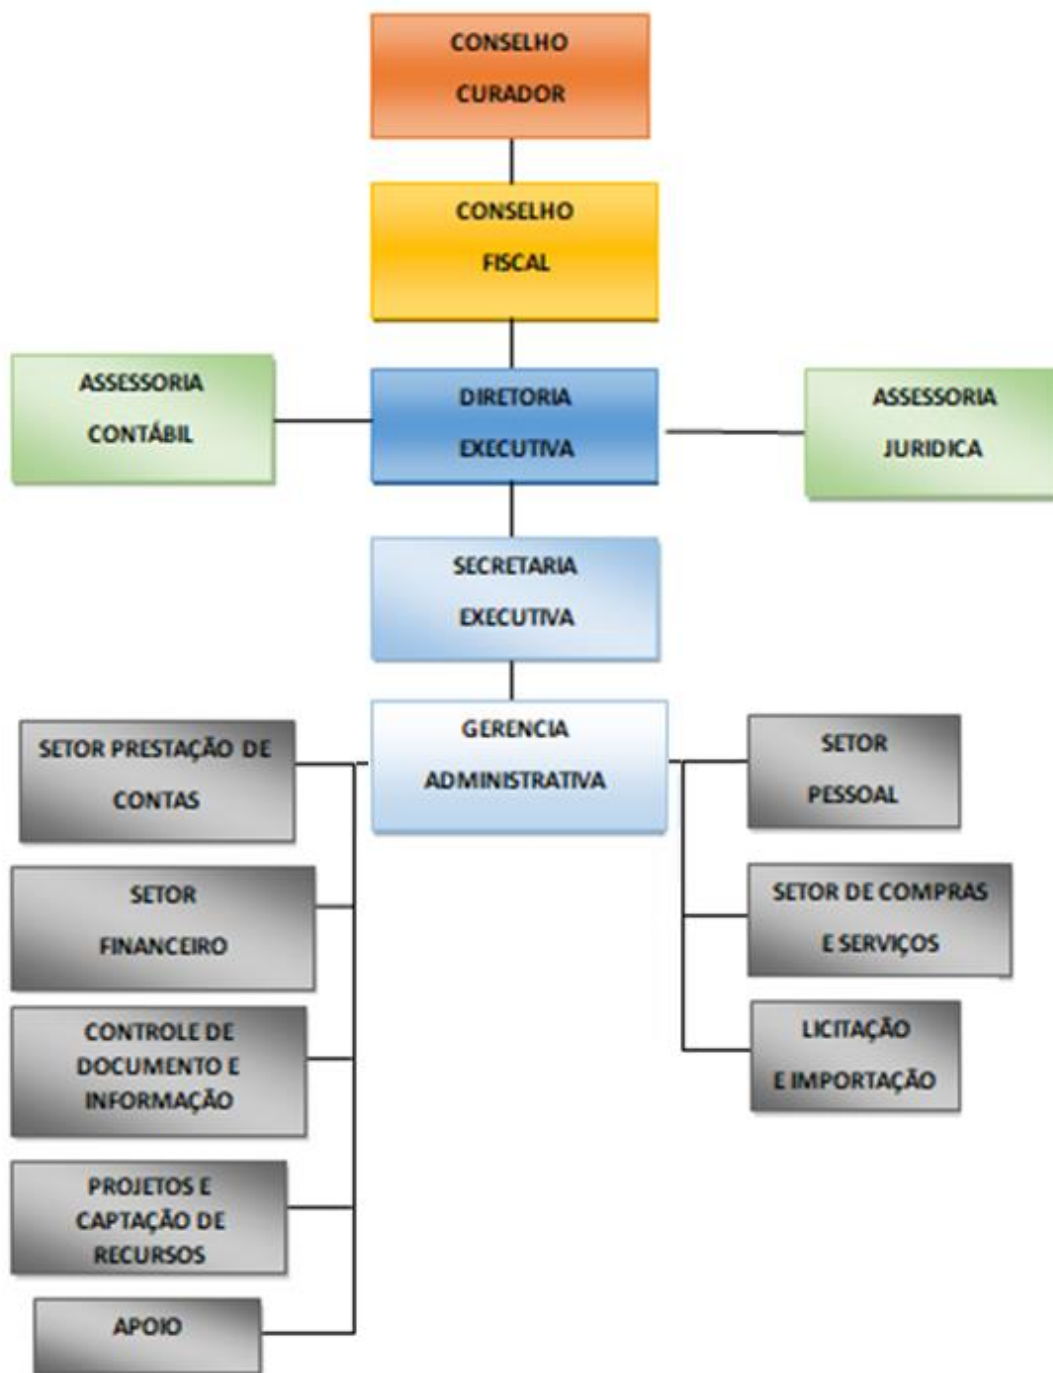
CONSELHO CURADOR

CONSELHO FISCAL

ASSESSORIA CONTÁBIL

DIRETORIA EXECUTIVA

ASSESSORIA JURIDICA

SECRETARIA EXECUTIVA

GERENCIA ADMINISTRATIVA

SETOR PRESTAÇÃO DE CONTAS

SETOR FINANCEIRO

CONTROLE DE DOCUMENTO E INFORMAÇÃO

PROJETOS E CAPTAÇÃO DE RECURSOS

APOIO

SETOR PESSOAL

SETOR DE COMPRAS E SERVIÇOS

LICITAÇÃO E IMPORTAÇÃO